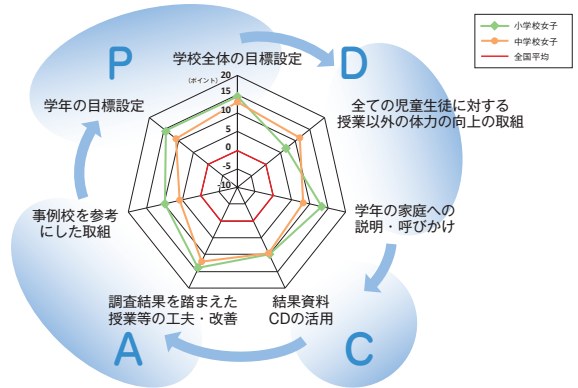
小学校女子
中学校女子
全国平均

P

D

C

A

学校全体の目標設定

（ポイント）
20
15
10
5
0
-5
-10

全ての児童生徒に対する授業以外の体力の向上の取組

学年の家庭への説明・呼びかけ

結果資料CDの活用

調査結果を踏まえた授業等の工夫・改善

事例校を参考にした取組

学年の目標設定